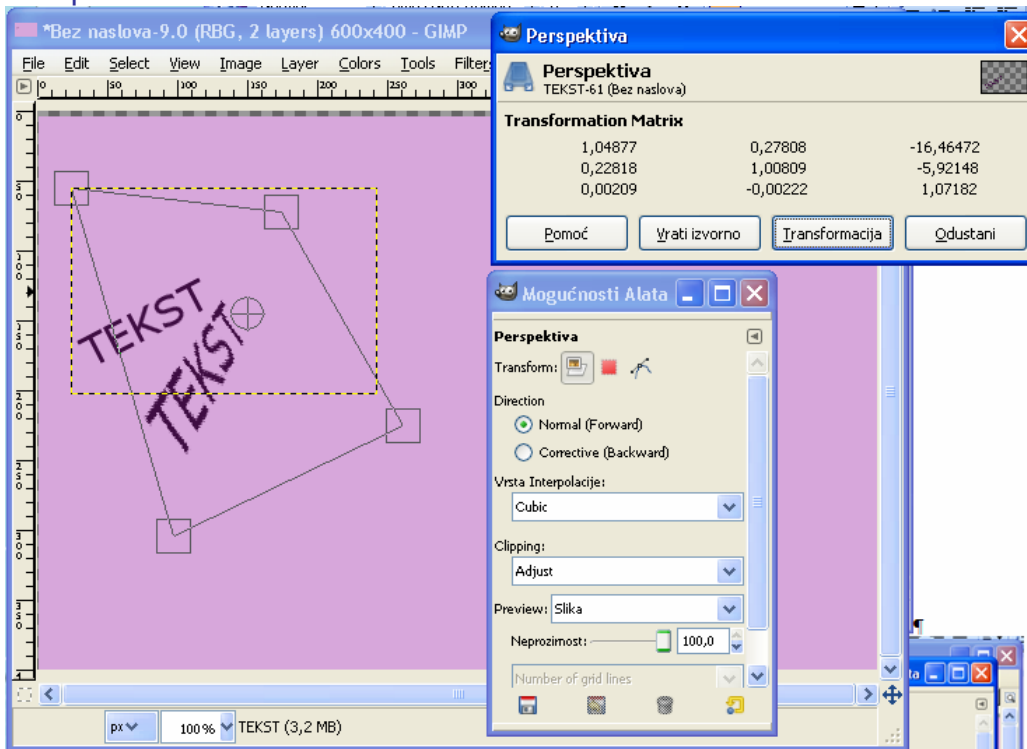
*Bez naslova-9.0 (RBG, 2 layers) 600x400 - GIMP

File Edit Select View Image Layer Colors Tools Filters

50 100 150 200 250 300

TEKST
TEKST

Perspektiva

Perspektiva
TEKST-61 (Bez naslova)

Transformation Matrix

| | | |
|---|---|---|
| 1,04877 | 0,27808 | -16,46472 |
| 0,22818 | 1,00809 | -5,92148 |
| 0,00209 | -0,00222 | 1,07182 |

Pomoć Vrati izvorno Transformacija Odustani

Mogućnosti Alata

Perspektiva

Transform:

Direction

Normal (Forward)

Corrective (Backward)

Vrsta Interpolacije:

Cubic

Clipping:

Adjust

Preview: Slika

Neprozirnost: 100,0

Number of grid lines

px 100% TEKST (3,2 MB)

ta